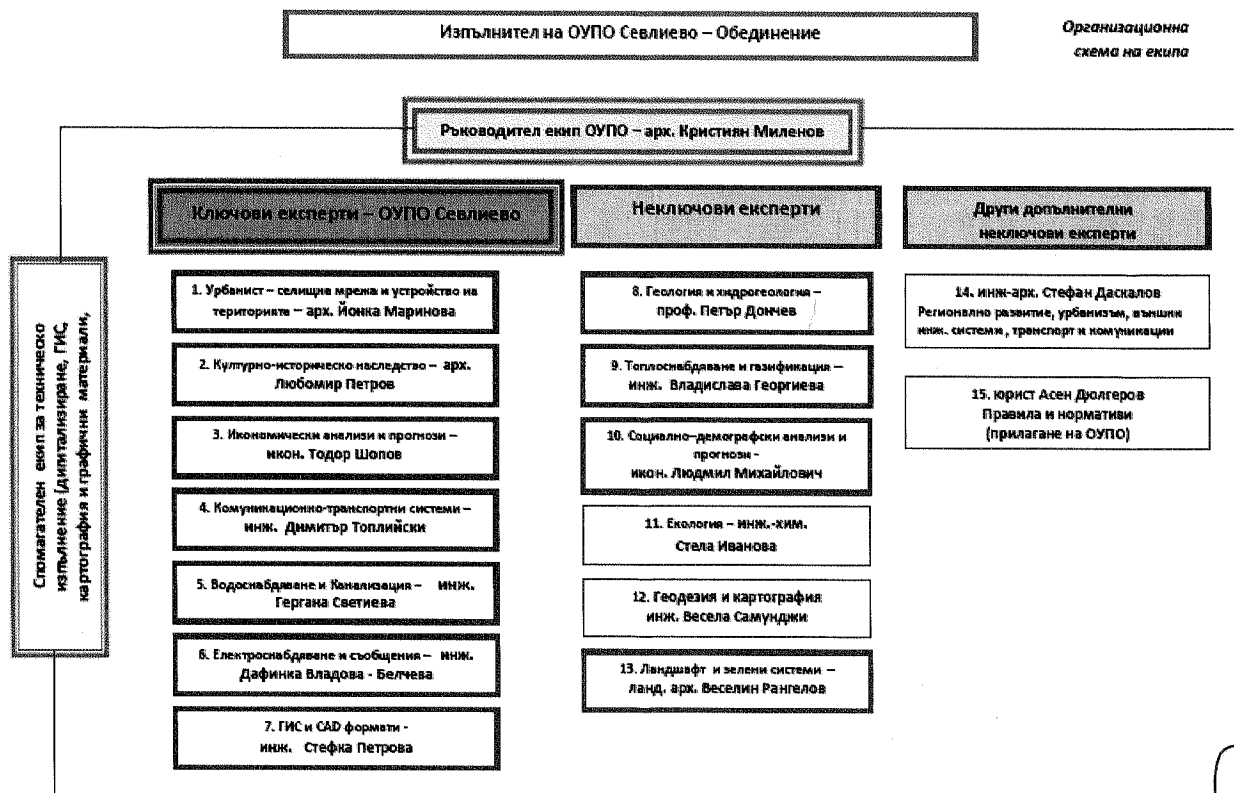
Изпълнител на ОУПО Севлиево – Обединение

Организационна схема на екипа

Ръководител екип ОУПО – арх. Кристиян Миленов

Спомагателен екип за техническо изпълнение (дигитализиране, ГИС, картография и графични материали,

Ключови експерти – ОУПО Севлиево

1. Урбанист – селищна мрежа и устройство на територията – арх. Йонка Маринова

2. Културно-историческо наследство – арх. Любомир Петров

3. Икономически анализи и прогнози – икон. Тодор Шопов

4. Комуникационно-транспортни системи – инж. Димитър Топлийски

5. Водоснабдяване и Канализация – инж. Гергана Светиева

6. Електроснабдяване и съобщения – инж. Дафинка Владова - Белчева

7. ГИС и CAD формати - инж. Стефка Петрова

Неключови експерти

8. Геология и хидрогеология – проф. Петър Дончев

9. Топлоснабдяване и газификация – инж. Владислава Георгиева

10. Социално–демографски анализи и прогнози - икон. Людмил Михайлович

11. Екология – инж.-хим. Стела Иванова

12. Геодезия и картография инж. Весела Самунджи

13. Ландшафт и зелени системи – ланд. арх. Веселин Рангелов

Други допълнителни неключови експерти

14. инж-арх. Стефан Даскалов Регионално развитие, урбанизъм, външни инж. системи, транспорт и комуникации

15. юрист Асен Дюлгеров Правила и нормативи (прилагане на ОУПО)